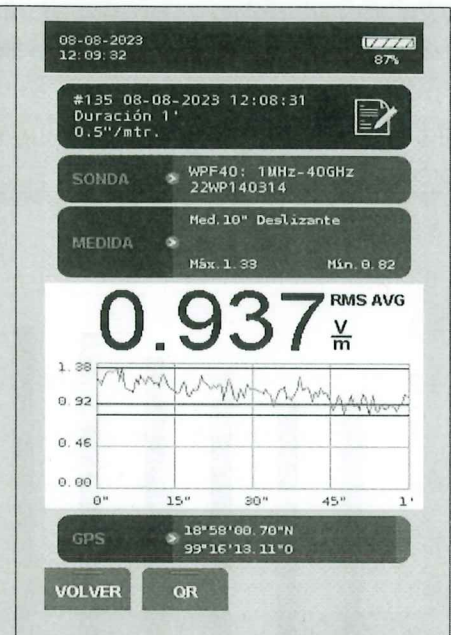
08-08-2023
12:09:32
87%

#135 08-08-2023 12:08:31
Duración 1'
0.5"/mtr.

SONDA
WPF40: 1MHz-40GHz
22WP140314

MEDIDA
Med.10" Deslizante
Máx.1.33
Mín.0.82

0.937 RMS AVG $\frac{V}{m}$

1.38
0.92
0.46
0.00
0"
15"
30"
45"
1'

GPS
18°58'00.70"N
99°16'13.11"O

VOLVER
QR